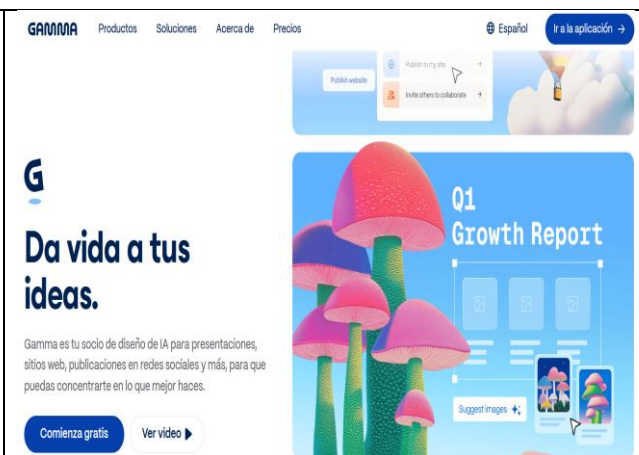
GAMMA Productos Soluciones Acerca de Precios

Español Ir a la aplicación →

Publish website

Publish to my site →

Invite others to collaborate →

G

Da vida a tus ideas.

Gamma es tu socio de diseño de IA para presentaciones, sitios web, publicaciones en redes sociales y más, para que puedas concentrarte en lo que mejor haces.

Comienza gratis

Ver video ▶

Q1 Growth Report

Suggest images